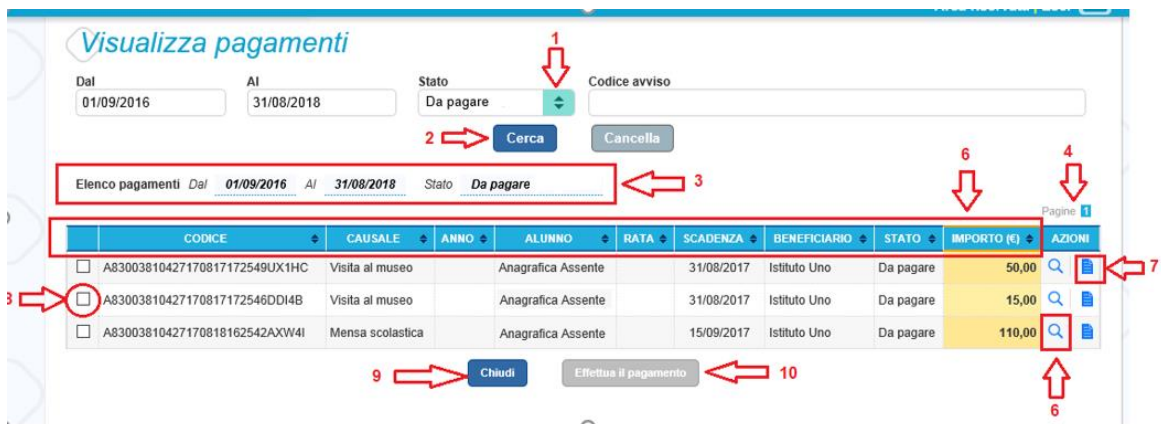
Visualizza pagamenti

Dal
01/09/2016

Al
31/08/2018

Stato
Da pagare

Codice avviso

1

2 Cerca Cancella

Elenco pagamenti Dal 01/09/2016 Al 31/08/2018 Stato Da pagare

3

6

4

Pagine 1

| | CODICE | CAUSALE | ANNO | ALUNNO | RATA | SCADENZA | BENEFICIARIO | STATO | IMPORTO (€) | AZIONI |
|---|---|---|---|---|---|---|---|---|---|---|
| ☐ | A83003810427170817172549UX1HC | Visita al museo | | Anagrafica Assente | | 31/08/2017 | Istituto Uno | Da pagare | 50,00 | |
| ☐ | A83003810427170817172546DDI4B | Visita al museo | | Anagrafica Assente | | 31/08/2017 | Istituto Uno | Da pagare | 15,00 | |
| ☐ | A83003810427170818162542AXW4I | Mensa scolastica | | Anagrafica Assente | | 15/09/2017 | Istituto Uno | Da pagare | 110,00 | |

7

8

9 Chiudi

Effettua il pagamento 10

6